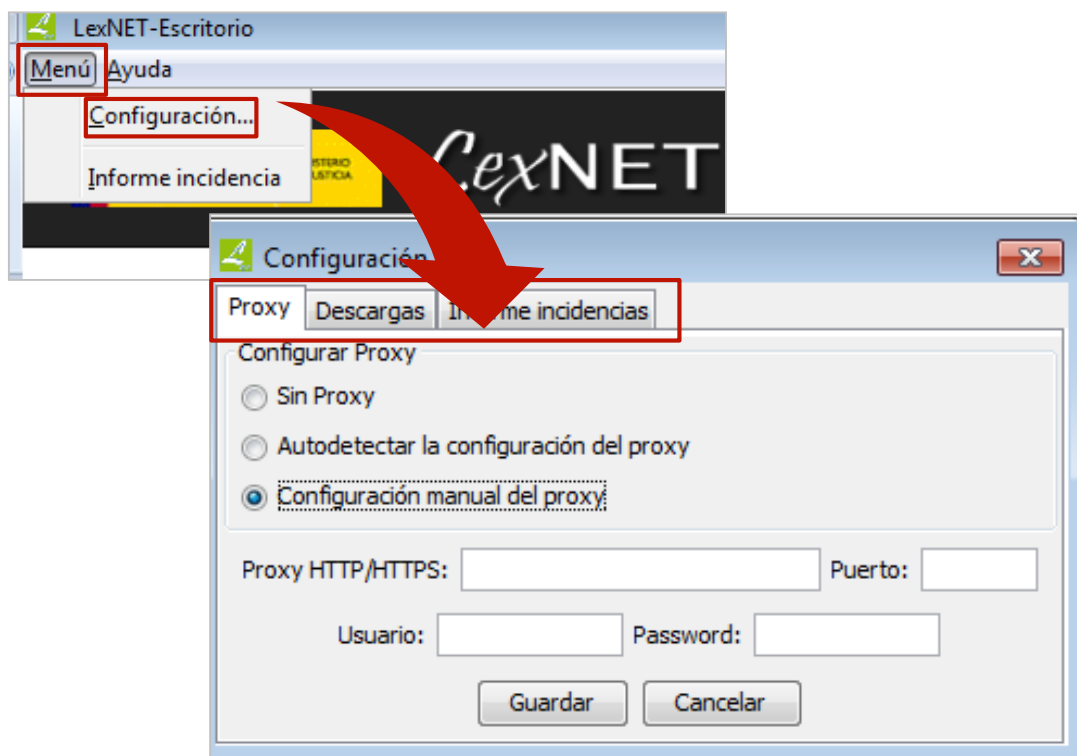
LexNET-Escritorio

Menú Ayuda

Configuración...

Informe incidencia

ISTERIO USTICIA

LexNET

Configuración

Proxy Descargas In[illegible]me incidencias

Configurar Proxy

Sin Proxy

Autodetectar la configuración del proxy

Configuración manual del proxy

Proxy HTTP/HTTPS: Puerto:

Usuario: Password:

Guardar Cancelar